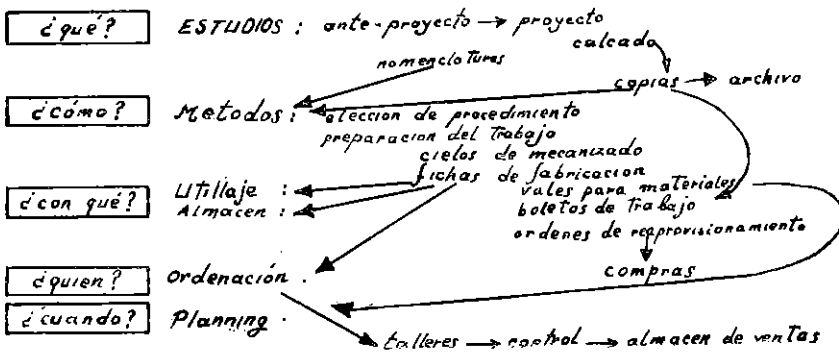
¿qué? ESTUDIOS : ante-proyecto → proyecto
calcado
nomenclatures
copias → archivo

¿cómo? Metodos : eleccion de procedimento
preparacion del trabajo
ciclos de mecanizado
fichas de fabricacion

¿con qué? Utillaje :
Almacen :
vales para materiales
boletos de trabajo
ordenes de reaprovisionamiento
compras

¿quien? Ordenación .

¿cuando? Planning .
talleres → control → almacen de ventas